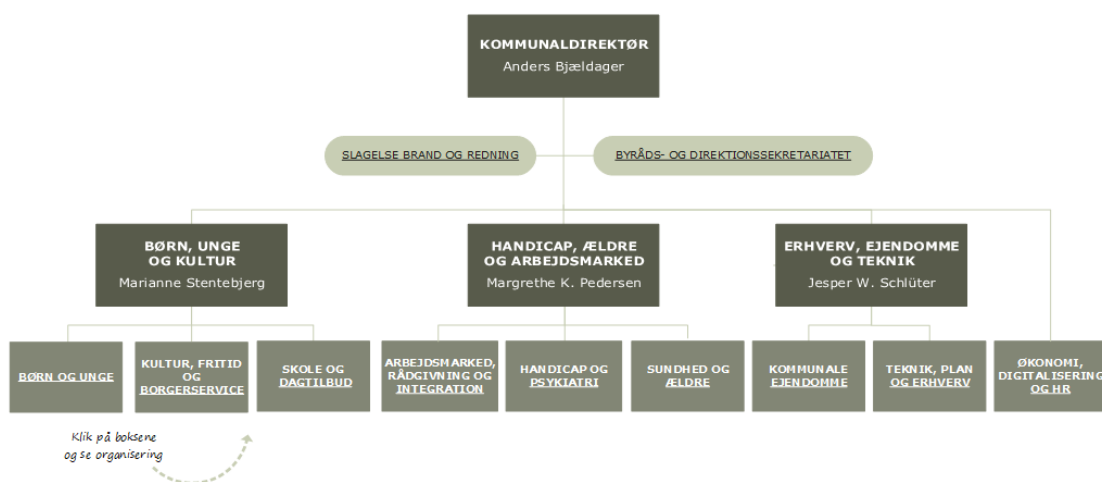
KOMMUNALDIREKTØR
Anders Bjældager

SLAGELSE BRAND OG REDNING

BYRÅDS- OG DIREKTIONSSEKRETARIATET

BØRN, UNGE OG KULTUR
Marianne Stentebjerg

HANDICAP, ÆLDRE OG ARBEJDSMARKED
Margrethe K. Pedersen

ERHVERV, EJENDOMME OG TEKNIK
Jesper W. Schlüter

BØRN OG UNGE

KULTUR, FRITID OG BORGERSERVICE

SKOLE OG DAGTILBUD

ARBEJDSMARKED, RÅDGIVNING OG INTEGRATION

HANDICAP OG PSYKIATRI

SUNDHED OG ÆLDRE

KOMMUNALE EJENDOMME

TEKNIK, PLAN OG ERHVERV

ØKONOMI, DIGITALISERING OG HR

Klik på boksene og se organisering